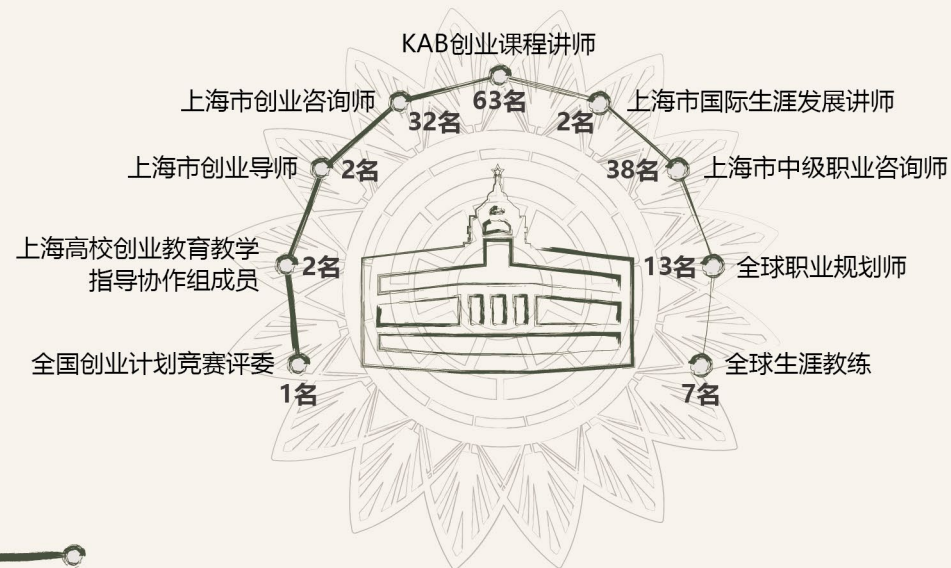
KAB创业课程讲师
63名

上海市创业咨询师
32名

上海市国际生涯发展讲师
2名

上海市创业导师
2名

38名
上海市中级职业咨询师

上海高校创业教育教学指导协作组成员
2名

13名
全球职业规划师

全国创业计划竞赛评委
1名

全球生涯教练
7名